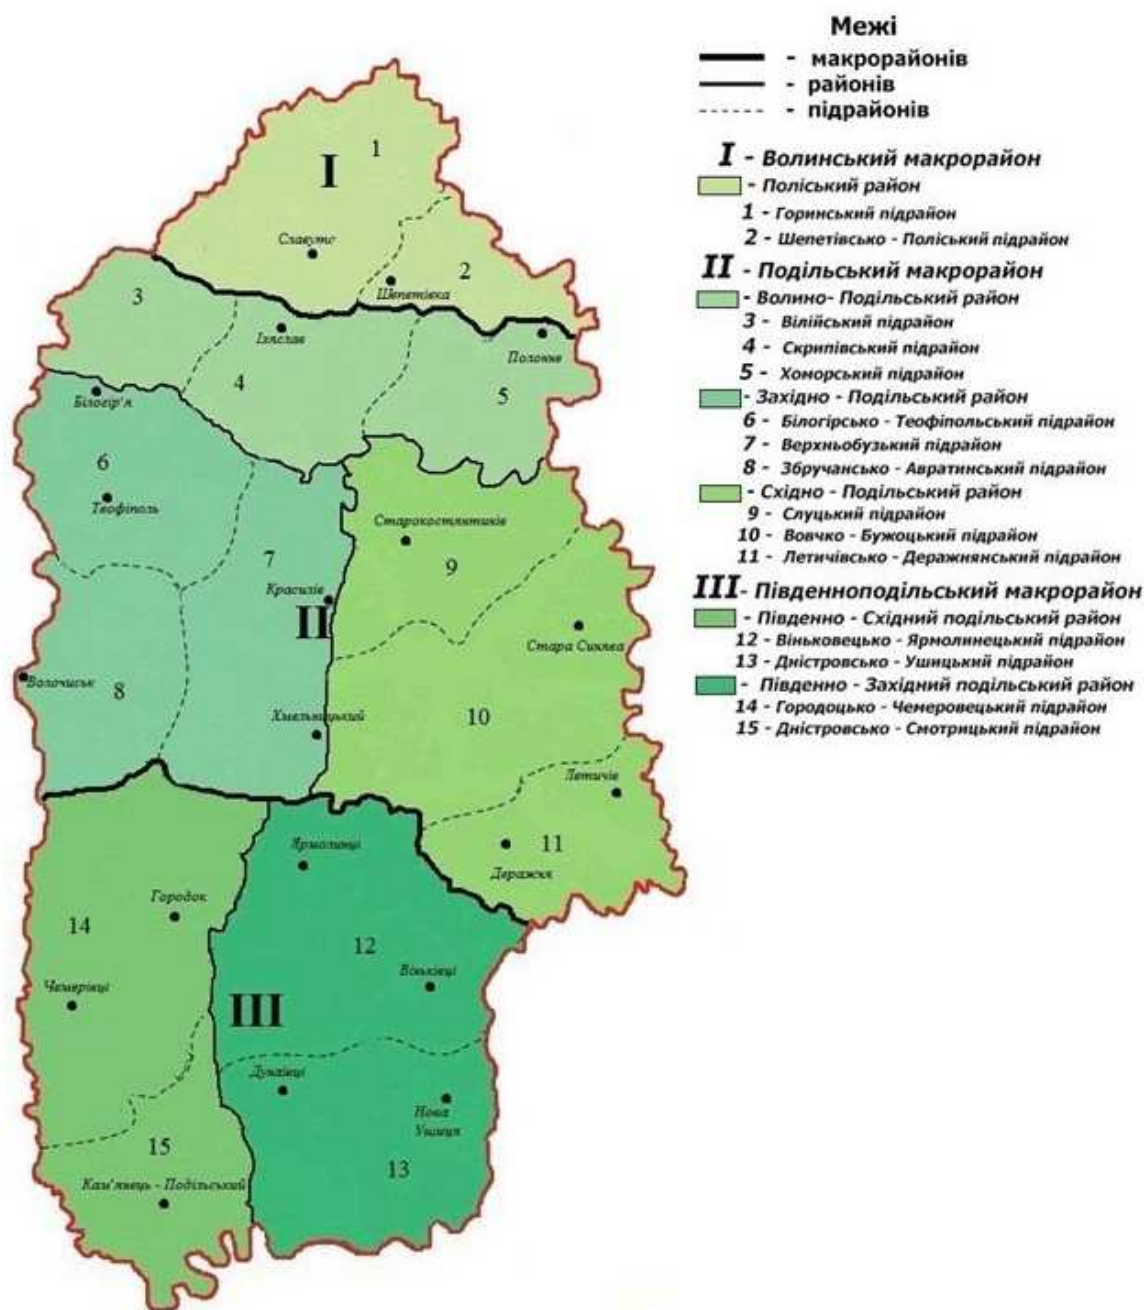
Межі
- макрорайонів
- районів
- підрайонів

I - Волинський макрорайон
- Поліський район
1 - Горинський підрайон
2 - Шепетівсько - Поліський підрайон
II - Подільський макрорайон
- Волино- Подільський район
3 - Віліїський підрайон
4 - Скрипівський підрайон
5 - Хоморський підрайон
- Західно - Подільський район
6 - Білогірсько - Теофіпольський підрайон
7 - Верхньобузький підрайон
8 - Збручансько - Авратинський підрайон
- Східно - Подільський район
9 - Слуцький підрайон
10 - Вовчко - Бужоцький підрайон
11 - Летичівсько - Деражнянський підрайон
III- Південноподільський макрорайон
- Південно - Східний подільський район
12 - Віньковецько - Ярмолинецький підрайон
13 - Дністровсько - Ушицький підрайон
- Південно - Західний подільський район
14 - Городоцько - Чемеровецький підрайон
15 - Дністровсько - Смотрицький підрайон

I
1
Славута
2
Шепетівка
3
Ізяслав
4
Полонне
5
Білогір'я
6
Теофіполь
7
Красилів
II
Старокостянтинів
9
Стара Синява
Волочиськ
8
Хмельницький
10
Летичів
11
Деражня
Ярмолинці
Городок
14
12
Віньківці
Чемерівці
III
Дунаївці
Нова Ушиця
15
13
Кам'янець - Подільський